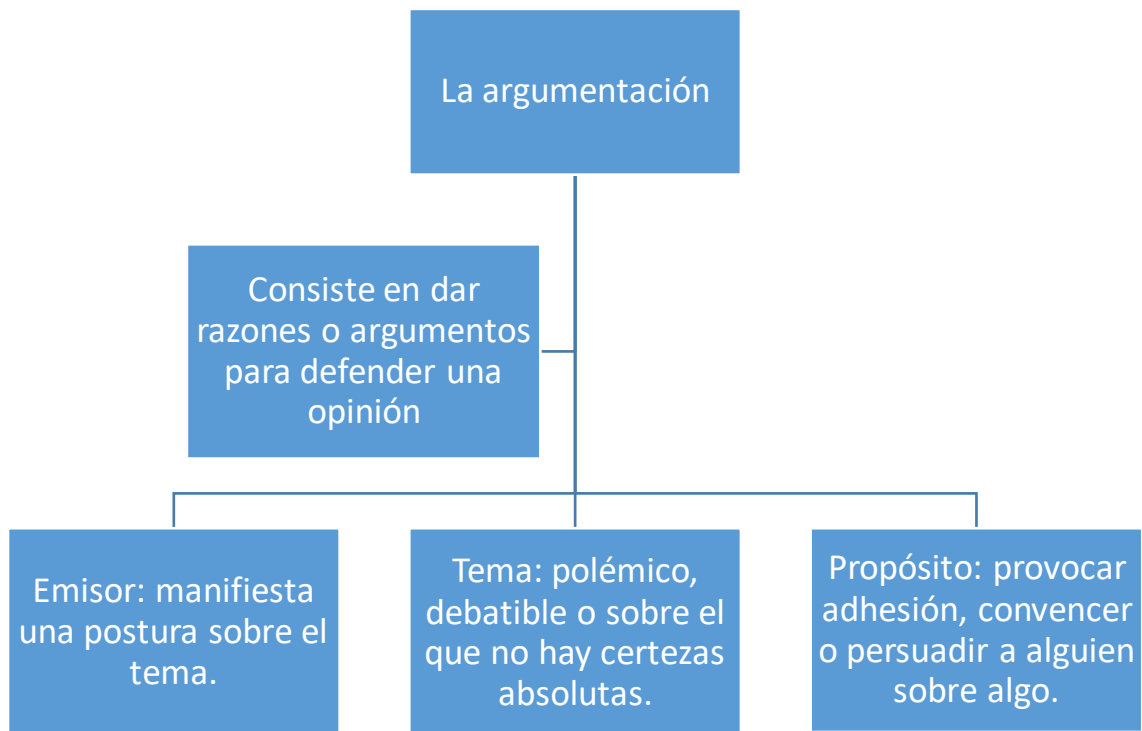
La argumentación

Consiste en dar razones o argumentos para defender una opinión

Emisor: manifiesta una postura sobre el tema.

Tema: polémico, debatible o sobre el que no hay certezas absolutas.

Propósito: provocar adhesión, convencer o persuadir a alguien sobre algo.